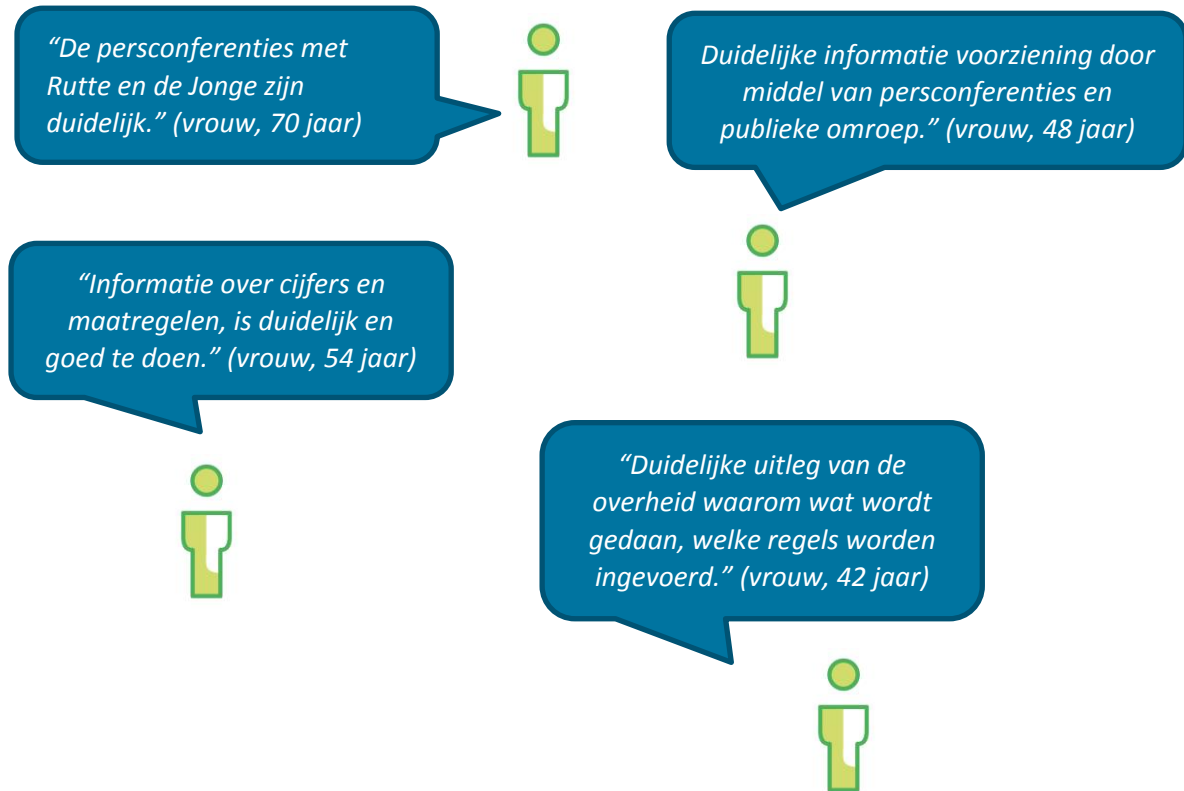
"De persconferenties met Rutte en de Jonge zijn duidelijk." (vrouw, 70 jaar)

Duidelijke informatie voorziening door middel van persconferenties en publieke omroep." (vrouw, 48 jaar)

"Informatie over cijfers en maatregelen, is duidelijk en goed te doen." (vrouw, 54 jaar)

"Duidelijke uitleg van de overheid waarom wat wordt gedaan, welke regels worden ingevoerd." (vrouw, 42 jaar)